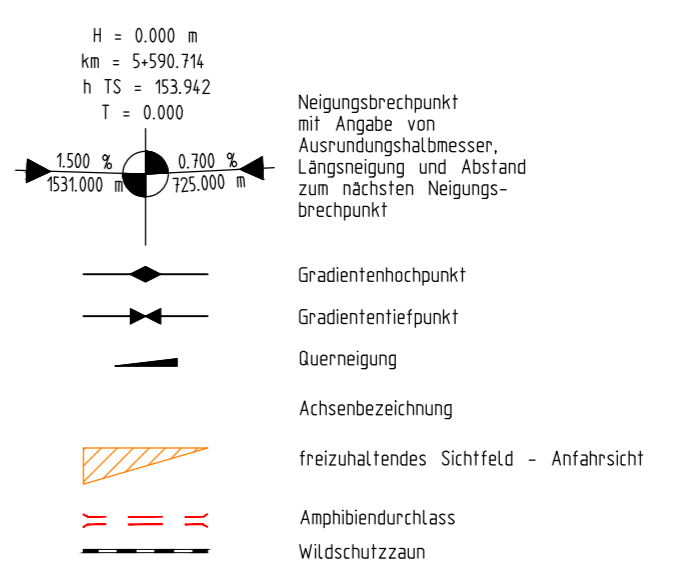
H = 0.000 m
km = 5+590.714
h TS = 153.942
T = 0.000

1.500 %
1531.000 m

0.700 %
725.000 m

Neigungsbrechpunkt mit Angabe von Ausrundungshalbmesser, Längsneigung und Abstand zum nächsten Neigungsbrechpunkt

Gradientenhochpunkt

Gradiententiefpunkt

Querneigung

Achsenbezeichnung

freizuhaltendes Sichtfeld - Anfahrsicht

Amphibiendurchlass

Wildschutzzaun